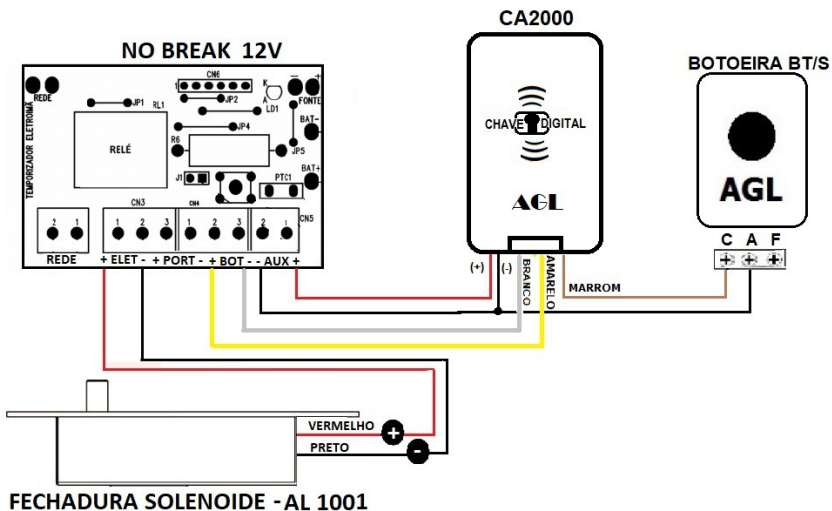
NO BREAK 12V

REDE
CN6
JP1
RL1
JP2
K
A
LD1
FONTE
TEMPORIZADOR ELETRONICO
RELÉ
R6
JP4
BAT-
JP5
BAT+
J1
PTC1
CN3
CN4
CN5
2 1
1 2 3
1 2 3
2 1
REDE
+ ELET -
+ PORT -
+ BOT -
- AUX +

CA2000

CHAVE DIGITAL

AGL

(+)
(-)
BRANCO
AMARELO
MARROM

BOTOEIRA BT/S

AGL

C A F

VERMELHO
PRETO

FECHADURA SOLENOIDE - AL 1001